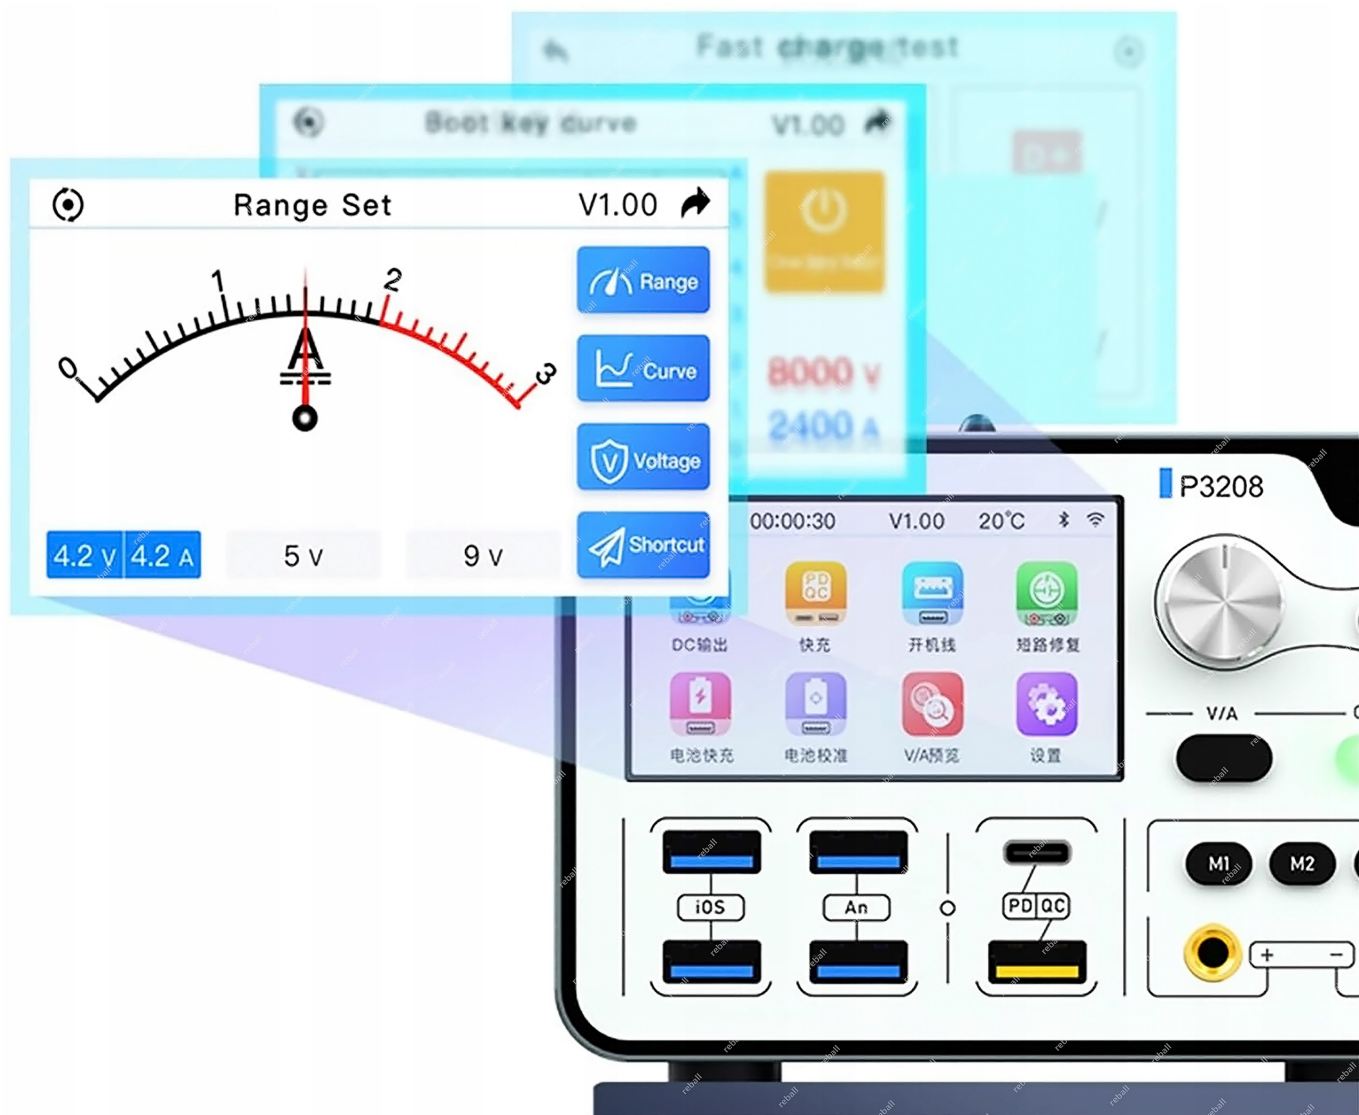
Fast charge test

Boot key curve V1.00

8000 V
2400 A

Range Set V1.00

0 1 2 3
A

Range
Curve
Voltage
Shortcut

4.2 V 4.2 A
5 V
9 V

P3208

00:00:30 V1.00 20°C

PD QC

DC输出
快充
开机线
短路修复
电池快充
电池校准
V/A预览
设置

V/A

iOS
An
PD QC

M1
M2

+ −